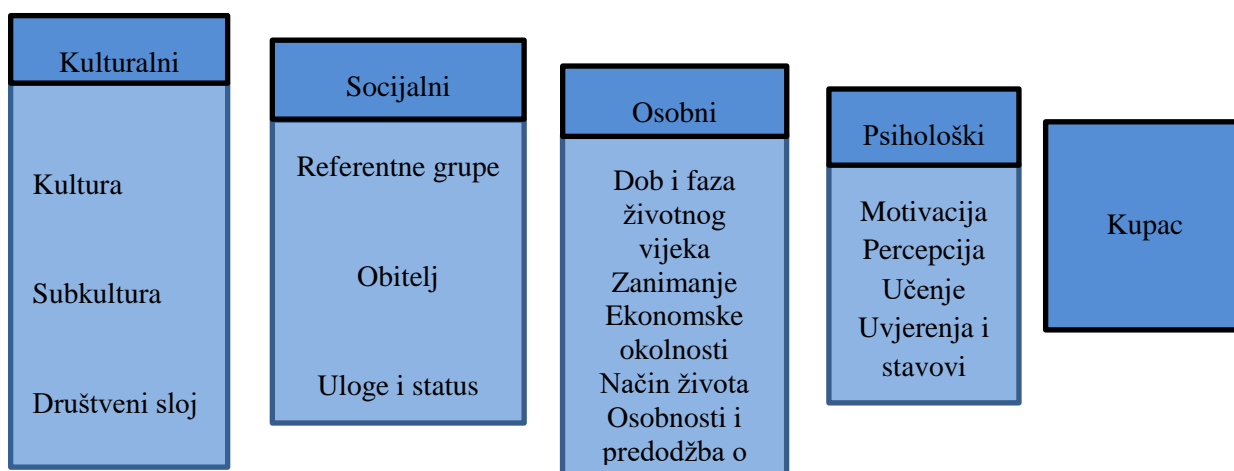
Kulturalni

Kultura

Subkultura

Društveni sloj

Socijalni

Referentne grupe

Obitelj

Uloge i status

Osobni

Dob i faza životnog vijeka
Zanimanje
Ekonomske okolnosti
Način života
Osobnosti i predodžba o

Psihološki

Motivacija
Percepcija
Učenje
Uvjerenja i stavovi

Kupac